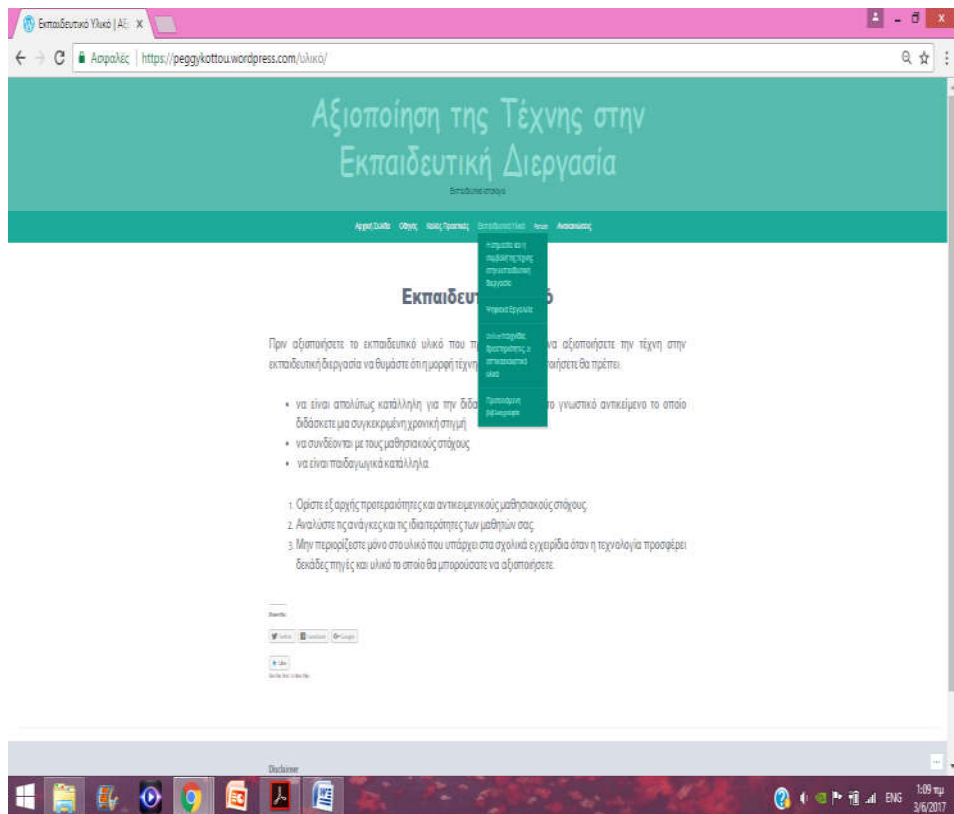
Εκπαιδευτικό Υλικό | Αξ ×

Ασφαλές | https://peggykottou.wordpress.com/υλικό/

Αξιοποίηση της Τέχνης στην Εκπαιδευτική Διεργασία

Εκπαιδευτικό Ιστολόγιο

Αρχική Σελίδα Οδηγός Καλές Πρακτικές Εκπαιδευτικό Υλικό Forum Ανακοινώσεις

Η σημασία και η συμβολή της τέχνης στην εκπαιδευτική διεργασία

Ψηφιακά Εργαλεία

Οπτικοακουστικές δραστηριότητες & οπτικοακουστικό υλικό

Προτεινόμενη βιβλιογραφία

Εκπαιδευτ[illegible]ό

Πριν αξιοποιήσετε το εκπαιδευτικό υλικό που π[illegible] να αξιοποιήσετε την τέχνη στην εκπαιδευτική διεργασία να θυμάστε ότι η μορφή τέχνη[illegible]οποιήσετε θα πρέπει:

- να είναι απολύτως κατάλληλη για την διδα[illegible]ο γνωστικό αντικείμενο το οποίο διδάσκετε μια συγκεκριμένη χρονική στιγμή
- να συνδέονται με τους μαθησιακούς στόχους
- να είναι παιδαγωγικά κατάλληλα.

1. Ορίστε εξ αρχής προτεραιότητες και αντικειμενικούς μαθησιακούς στόχους.
2. Αναλύστε τις ανάγκες και τις ιδιαιτερότητες των μαθητών σας.
3. Μην περιορίζεστε μόνο στο υλικό που υπάρχει στα σχολικά εγχειρίδια όταν η τεχνολογία προσφέρει δεκάδες πηγές και υλικό το οποίο θα μπορούσατε να αξιοποιήσετε.

Share this:

Twitter Facebook Google

Like

Be the first to like this.

Disclaimer

ENG 1:09 πμ 3/6/2017